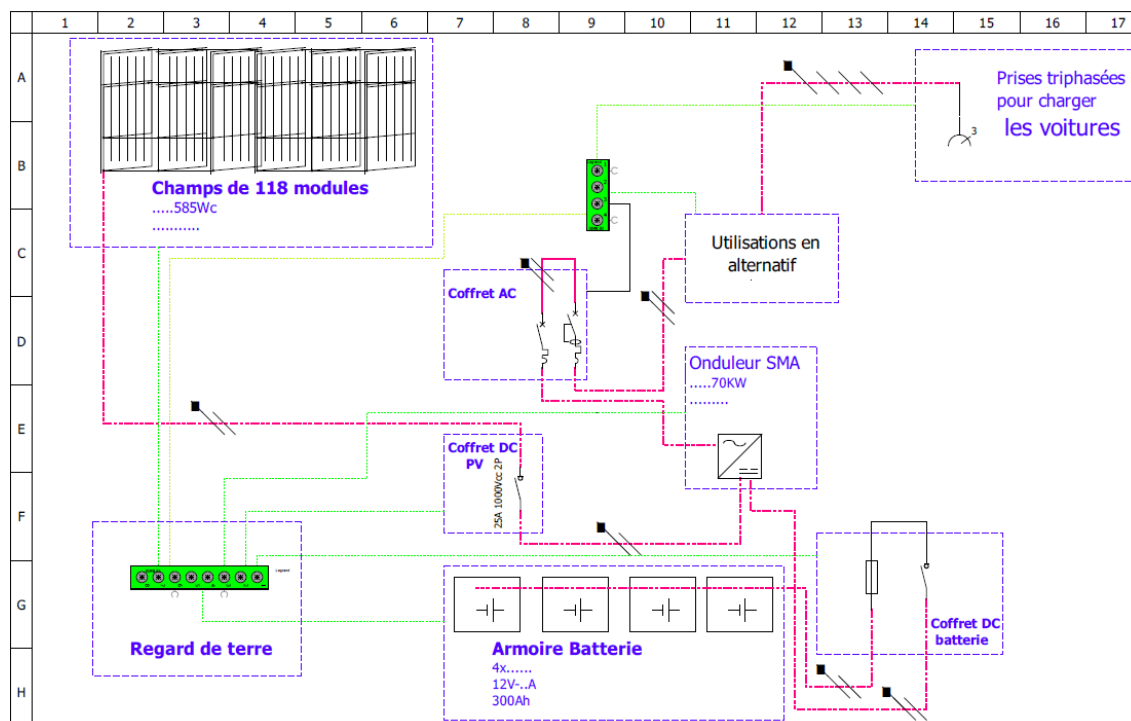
1 2 3 4 5 6 7 8 9 10 11 12 13 14 15 16 17

A
B
C
D
E
F
G
H

Champs de 118 modules
.....585Wc
...........

Prises triphasées pour charger
les voitures

3

C
C

Utilisations en alternatif

Coffret AC

Onduleur SMA
.....70KW
.........

Coffret DC PV

25A 1000Vcc 2P

Legrand

Regard de terre

Armoire Batterie
4x......
12V-..A
300Ah

Coffret DC batterie